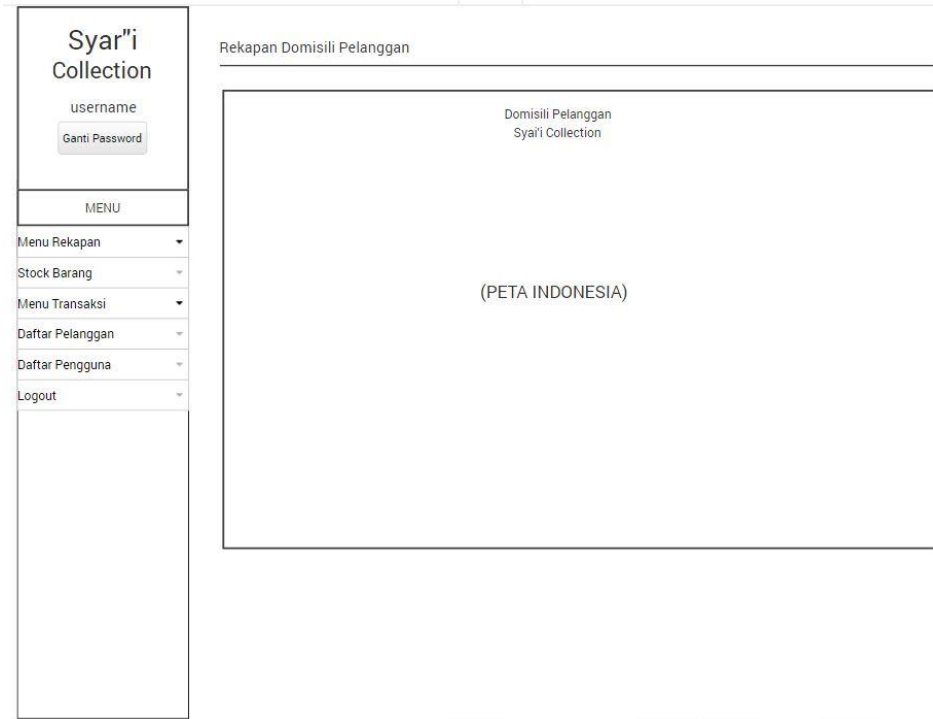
Syar"i Collection

username

Ganti Password

MENU

Menu Rekapan

Stock Barang

Menu Transaksi

Daftar Pelanggan

Daftar Pengguna

Logout

Rekapan Domisili Pelanggan

Domisili Pelanggan
Syai'i Collection

(PETA INDONESIA)